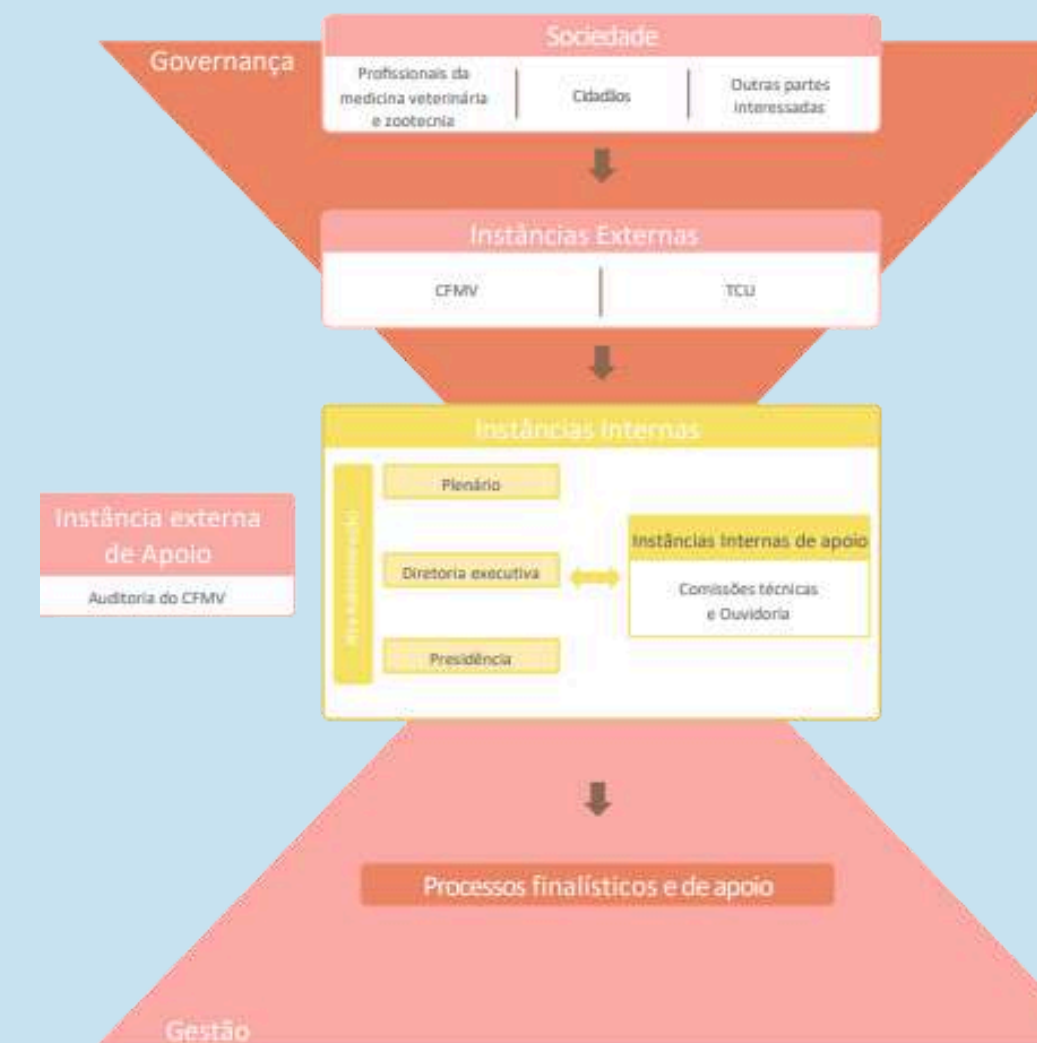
Governança

Sociedade

Profissionais da medicina veterinária e zootecnia

Cidadãos

Outras partes interessadas

Instâncias Externas

CFMV

TCU

Instâncias Internas

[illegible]

Plenário

Diretoria executiva

Presidência

Instâncias Internas de apoio

Comissões técnicas e Ouvidoria

Instância externa de Apoio

Auditoria do CFMV

Processos finalísticos e de apoio

Gestão